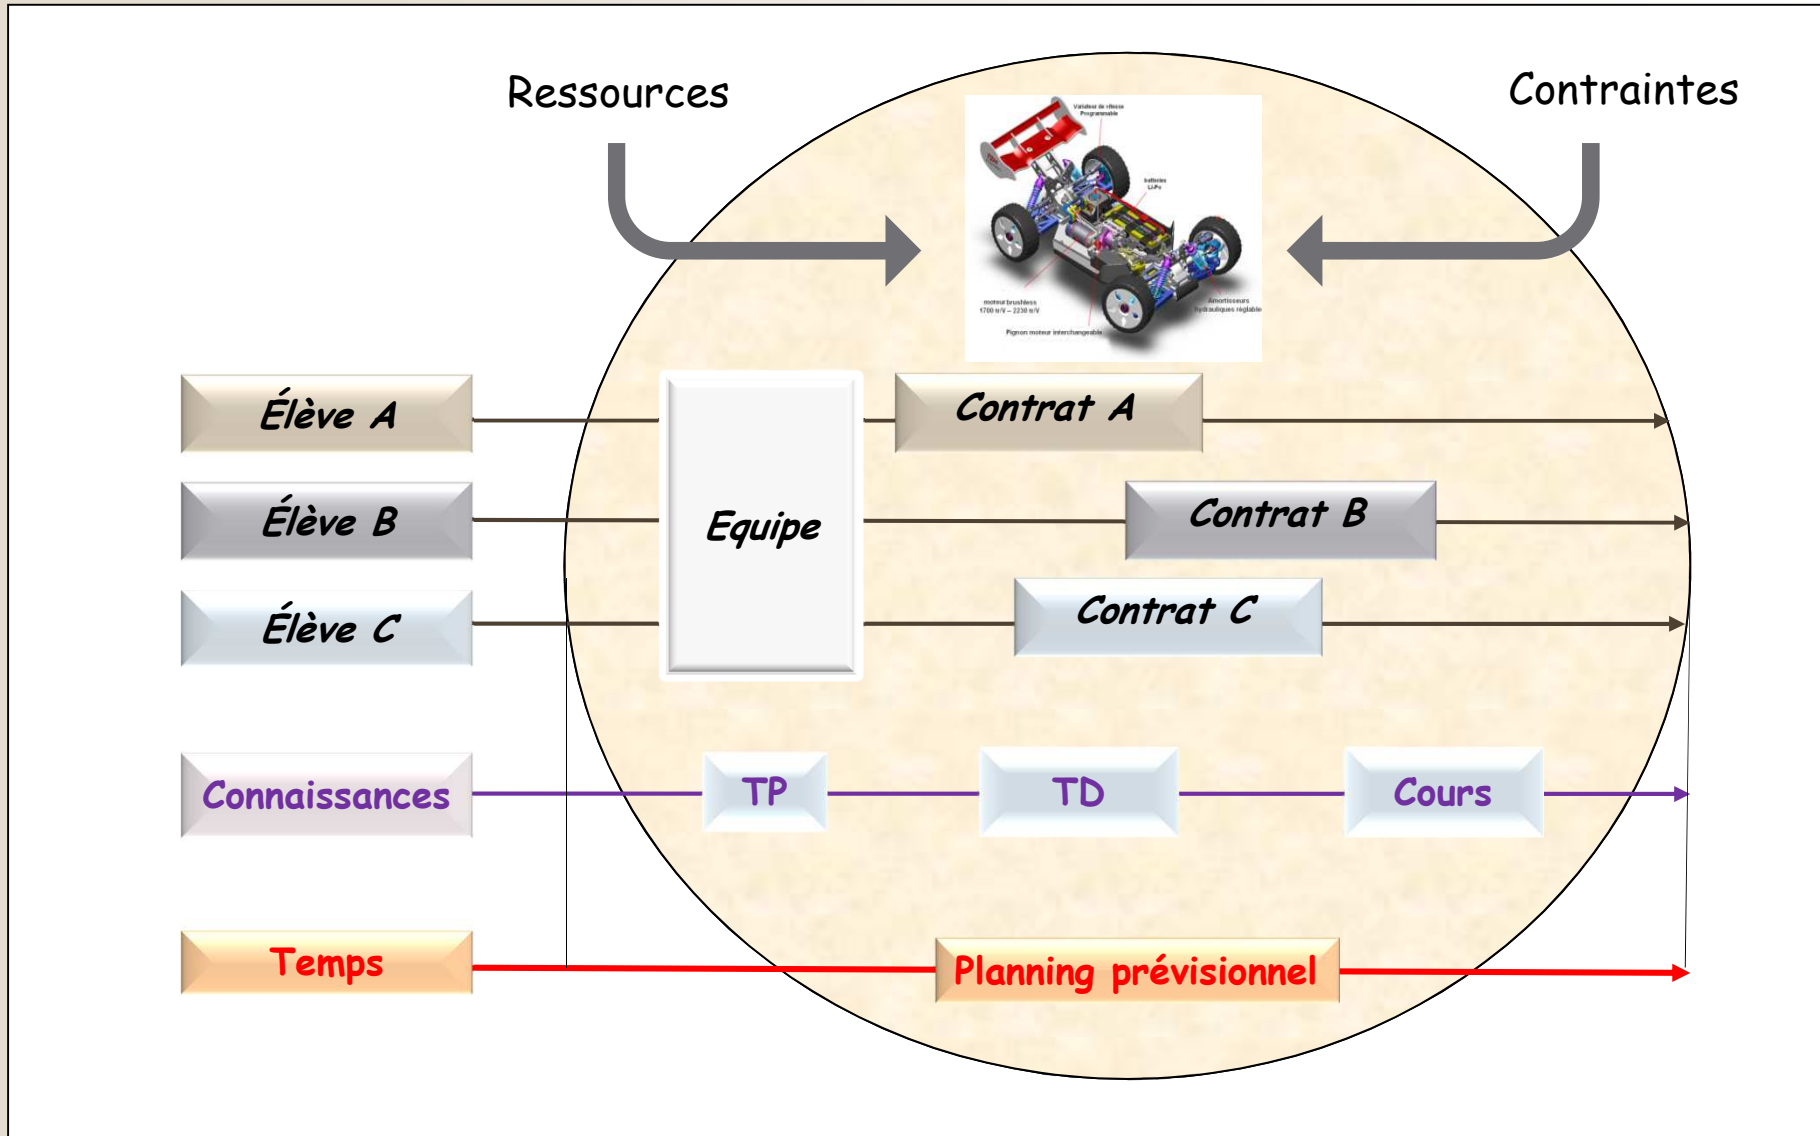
Ressources

Contraintes

Variateur de vitesse Programmable

batteries Li-Po

moteur brushless 1700 tr/V – 2230 tr/V

amortisseurs hydrauliques réglable

Pignon moteur interchangeable

Élève A

Élève B

Élève C

Equipe

Contrat A

Contrat B

Contrat C

Connaissances

TP

TD

Cours

Temps

Planning prévisionnel